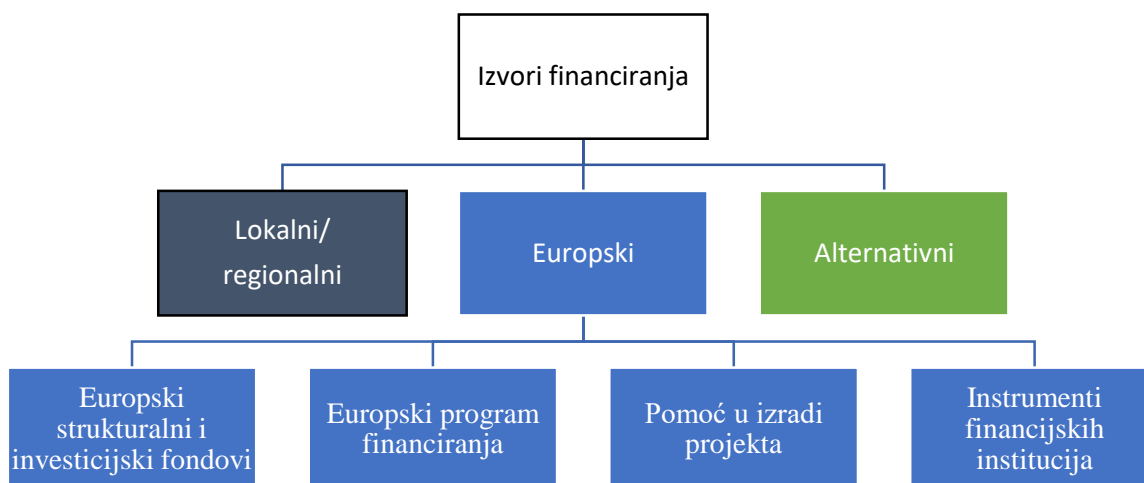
Izvori financiranja

Lokalni/ regionalni

Europski

Alternativni

Europski strukturalni i investicijski fondovi

Europski program financiranja

Pomoć u izradi projekta

Instrumenti financijskih institucija